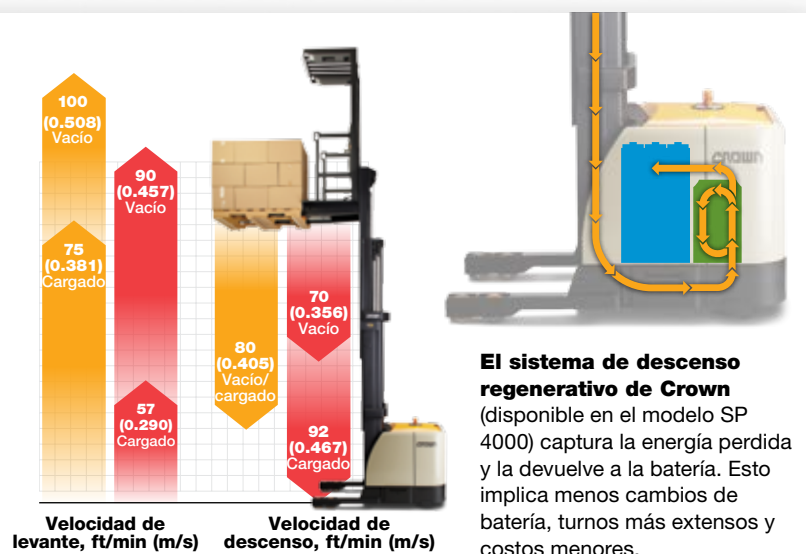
100
(0.508)
Vacío

75
(0.381)
Cargado

90
(0.457)
Vacío

57
(0.290)
Cargado

80
(0.405)
Vacío/
cargado

70
(0.356)
Vacío

92
(0.467)
Cargado

Velocidad de levante, ft/min (m/s)

Velocidad de descenso, ft/min (m/s)

CROWN

CROWN

El sistema de descenso regenerativo de Crown (disponible en el modelo SP 4000) captura la energía perdida y la devuelve a la batería. Esto implica menos cambios de batería, turnos más extensos y costos menores.